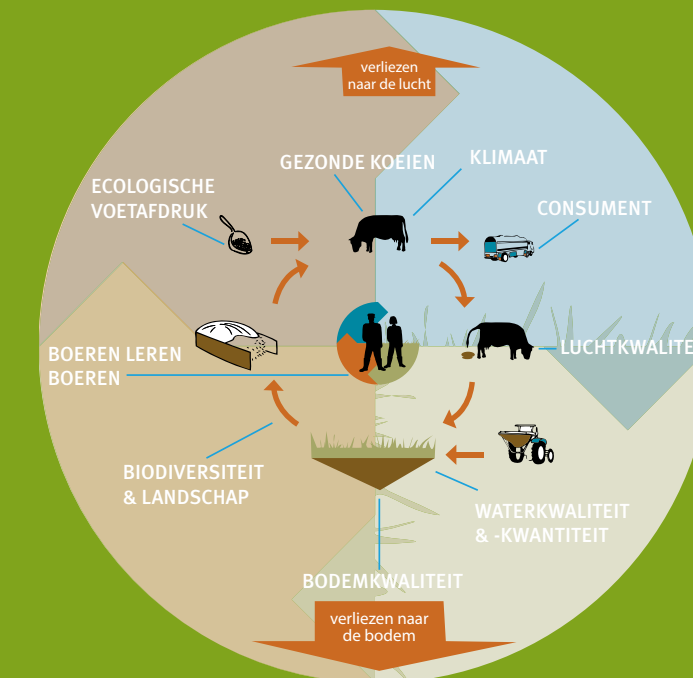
verliezen naar de lucht

GEZONDE KOEIEN

KLIMAAT

ECOLOGISCHE VOETAFDRUK

CONSUMENT

BOEREN LEREN BOEREN

LUCHTKWALITE

BIODIVERSITEIT & LANDSCHAP

WATERKWALITEIT & -KWANTITEIT

BODEMKWALITEIT

verliezen naar de bodem